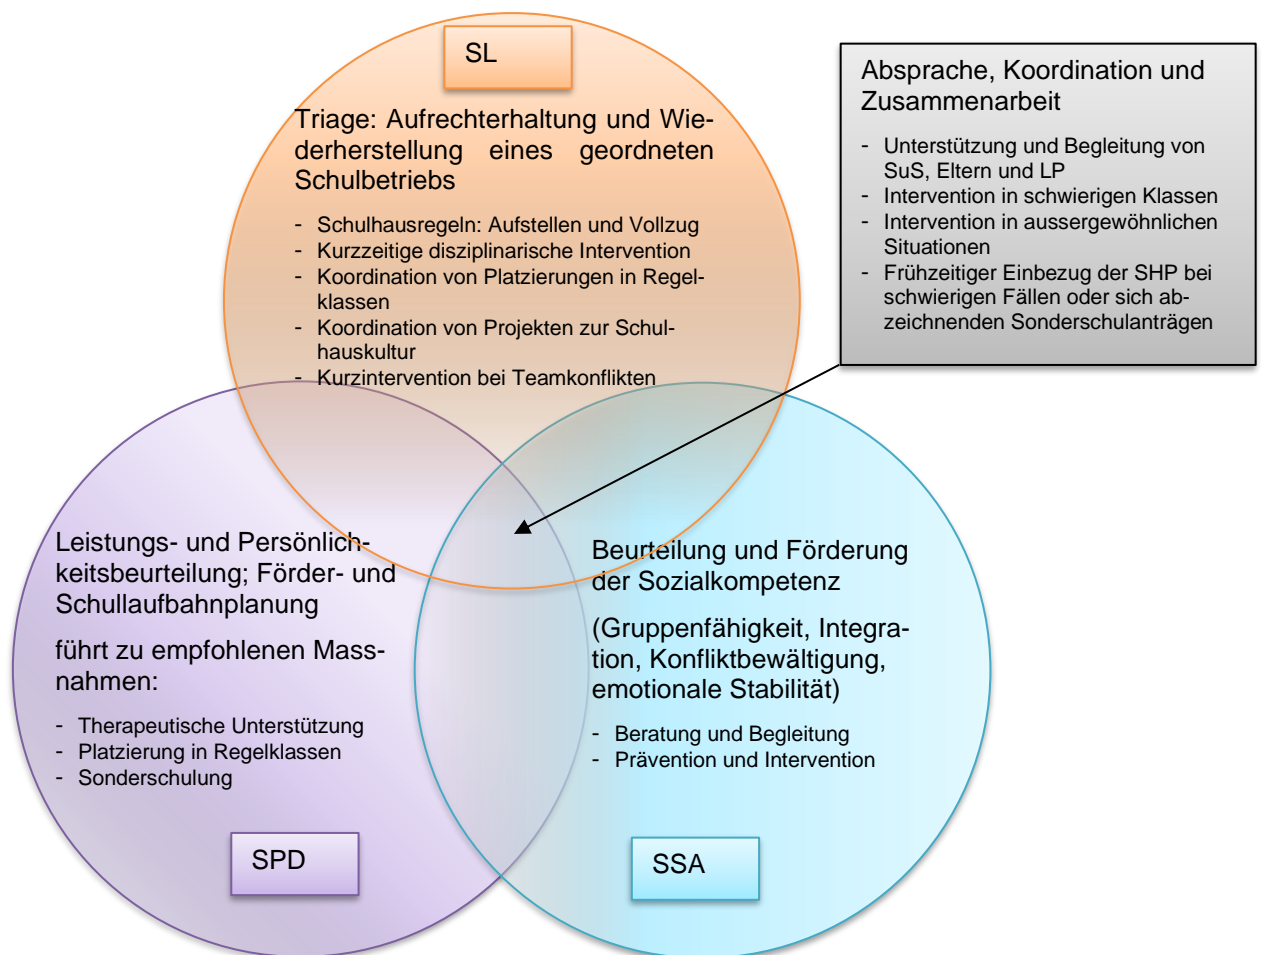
SL

Triage: Aufrechterhaltung und Wiederherstellung eines geordneten Schulbetriebs

- Schulhausregeln: Aufstellen und Vollzug
- Kurzzeitige disziplinarische Intervention
- Koordination von Platzierungen in Regelklassen
- Koordination von Projekten zur Schulhauskultur
- Kurzintervention bei Teamkonflikten

Absprache, Koordination und Zusammenarbeit

- Unterstützung und Begleitung von SuS, Eltern und LP
- Intervention in schwierigen Klassen
- Intervention in aussergewöhnlichen Situationen
- Frühzeitiger Einbezug der SHP bei schwierigen Fällen oder sich abzeichnenden Sonderschulanträgen

Leistungs- und Persönlichkeitsbeurteilung; Förder- und Schullaufbahnplanung

führt zu empfohlenen Massnahmen:

- Therapeutische Unterstützung
- Platzierung in Regelklassen
- Sonderschulung

SPD

Beurteilung und Förderung der Sozialkompetenz

(Gruppenfähigkeit, Integration, Konfliktbewältigung, emotionale Stabilität)

- Beratung und Begleitung
- Prävention und Intervention

SSA